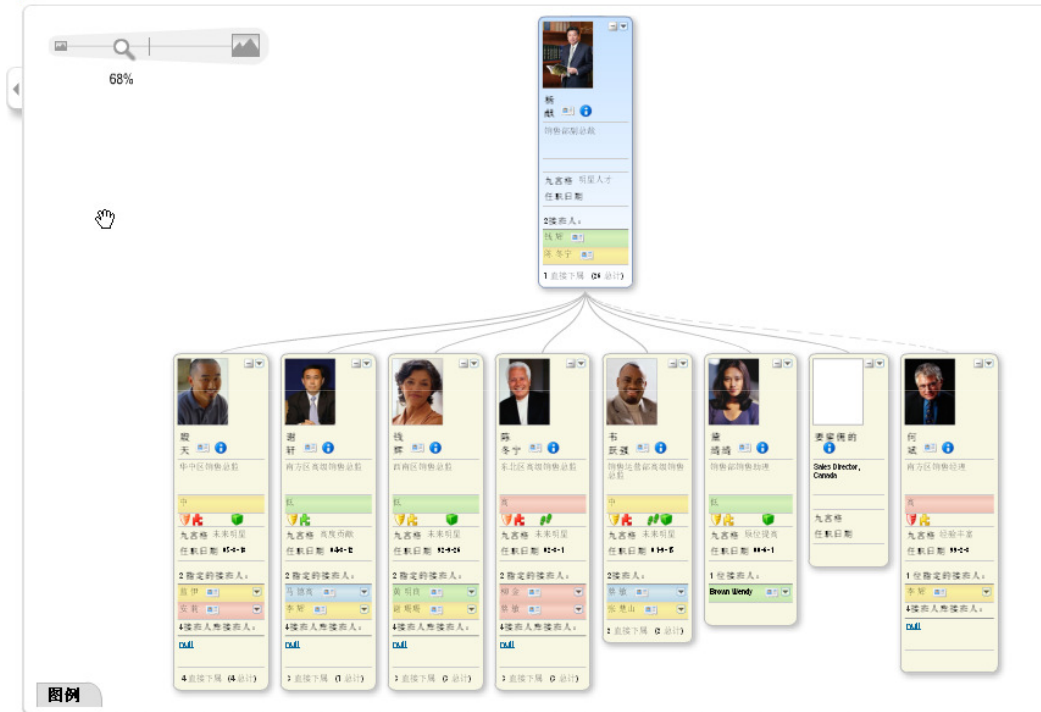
68%

杨
斌
销售部副总裁

九宫格 明星人才
任职日期

2接班人：
钱辉
宋冬宁

1 直接下属 (26 总计)

殷
天
华中区销售总监

中

九宫格 未来明星
任职日期 05-4-16

2 指定的接班人：
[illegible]
安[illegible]

4接班人是接班人：
null

4 直接下属 (4 总计)

谢
轩
南方区高级销售总监

低

九宫格 高度贡献
任职日期 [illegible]

2 指定的接班人：
马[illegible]
李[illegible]

4接班人是接班人：
null

3 直接下属 (7 总计)

钱
辉
西南区销售总监

低

九宫格 未来明星
任职日期 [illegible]

2 指定的接班人：
黄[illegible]
谢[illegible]

4接班人是接班人：
null

3 直接下属 (6 总计)

陈
冬宁
东北区高级销售总监

高

九宫格 未来明星
任职日期 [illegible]

2 指定的接班人：
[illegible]
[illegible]

4接班人是接班人：
null

3 直接下属 (6 总计)

韦
跃强
销售运营部高级销售总监

中

九宫格 未来明星
任职日期 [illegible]

2接班人：
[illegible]
张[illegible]

3 直接下属 (6 总计)

庞
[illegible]
销售部销售经理

低

九宫格 层级提高
任职日期 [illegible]

1 位接班人：
Brown Wendy

要雇佣的
Sales Director, Canada

九宫格
任职日期

何
诚
南方区销售经理

高

九宫格 经验丰富
任职日期 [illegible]

1 位指定的接班人：
李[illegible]
4接班人是接班人：
null

图例